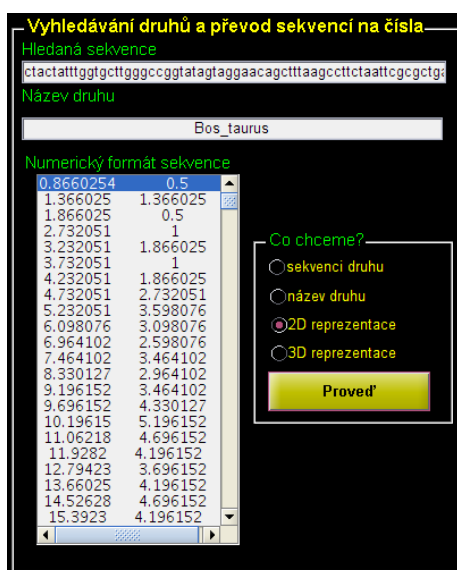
Vyhledávání druhů a převod sekvencí na čísla
Hledaná sekvence
ctactatttggtgcttgggccggtatagtaggaacagctttaagccttctaattcgcgctga
Název druhu
Bos_taurus
Numerický formát sekvence

| | |
|---|---|
| 0.8660254 | 0.5 |
| 1.366025 | 1.366025 |
| 1.866025 | 0.5 |
| 2.732051 | 1 |
| 3.232051 | 1.866025 |
| 3.732051 | 1 |
| 4.232051 | 1.866025 |
| 4.732051 | 2.732051 |
| 5.232051 | 3.598076 |
| 6.098076 | 3.098076 |
| 6.964102 | 2.598076 |
| 7.464102 | 3.464102 |
| 8.330127 | 2.964102 |
| 9.196152 | 3.464102 |
| 9.696152 | 4.330127 |
| 10.19615 | 5.196152 |
| 11.06218 | 4.696152 |
| 11.9282 | 4.196152 |
| 12.79423 | 3.696152 |
| 13.66025 | 4.196152 |
| 14.52628 | 4.696152 |
| 15.3923 | 4.196152 |

Co chceme?
sekvenci druhu
název druhu
2D reprezentace
3D reprezentace
Proveď